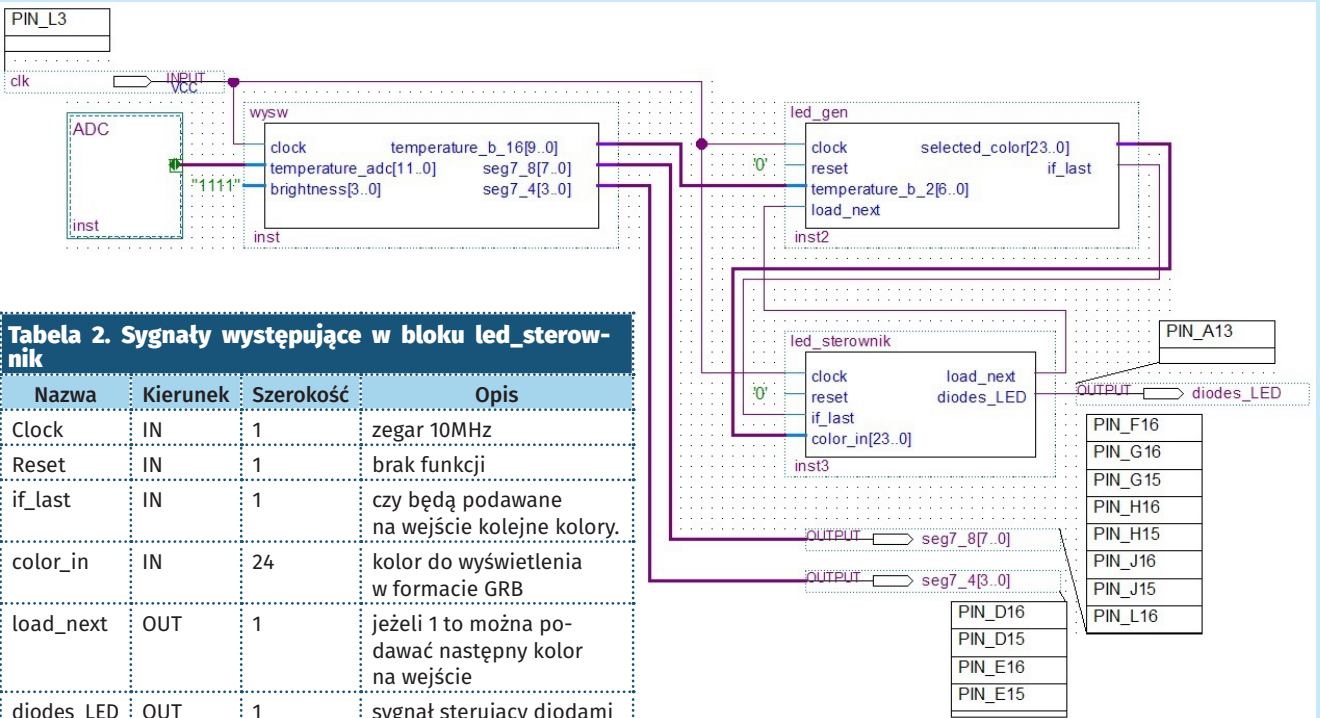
PIN_L3

clk INPUT VCC

ADC

inst

"1111"

wysw

clock
temperature_adc[11..0]
brightness[3..0]
temperature_b_16[9..0]
seg7_8[7..0]
seg7_4[3..0]

inst

led_gen

'0'

clock
reset
temperature_b_2[6..0]
load_next
selected_color[23..0]
if_last

inst2

Tabela 2. Sygnały występujące w bloku led_sterownik

| Nazwa | Kierunek | Szerokość | Opis |
|---|---|---|---|
| Clock | IN | 1 | zegar 10MHz |
| Reset | IN | 1 | brak funkcji |
| if_last | IN | 1 | czy będą podawane na wejście kolejne kolory. |
| color_in | IN | 24 | kolor do wyświetlenia w formacie GRB |
| load_next | OUT | 1 | jeżeli 1 to można podawać następny kolor na wejście |
| diodes_LED | OUT | 1 | sygnał sterujący diodami |

led_sterownik

'0'

clock
reset
if_last
color_in[23..0]
load_next
diodes_LED

inst3

PIN_A13

OUTPUT diodes_LED

PIN_F16
PIN_G16
PIN_G15
PIN_H16
PIN_H15
PIN_J16
PIN_J15
PIN_L16

OUTPUT seg7_8[7..0]

OUTPUT seg7_4[3..0]

PIN_D16
PIN_D15
PIN_E16
PIN_E15